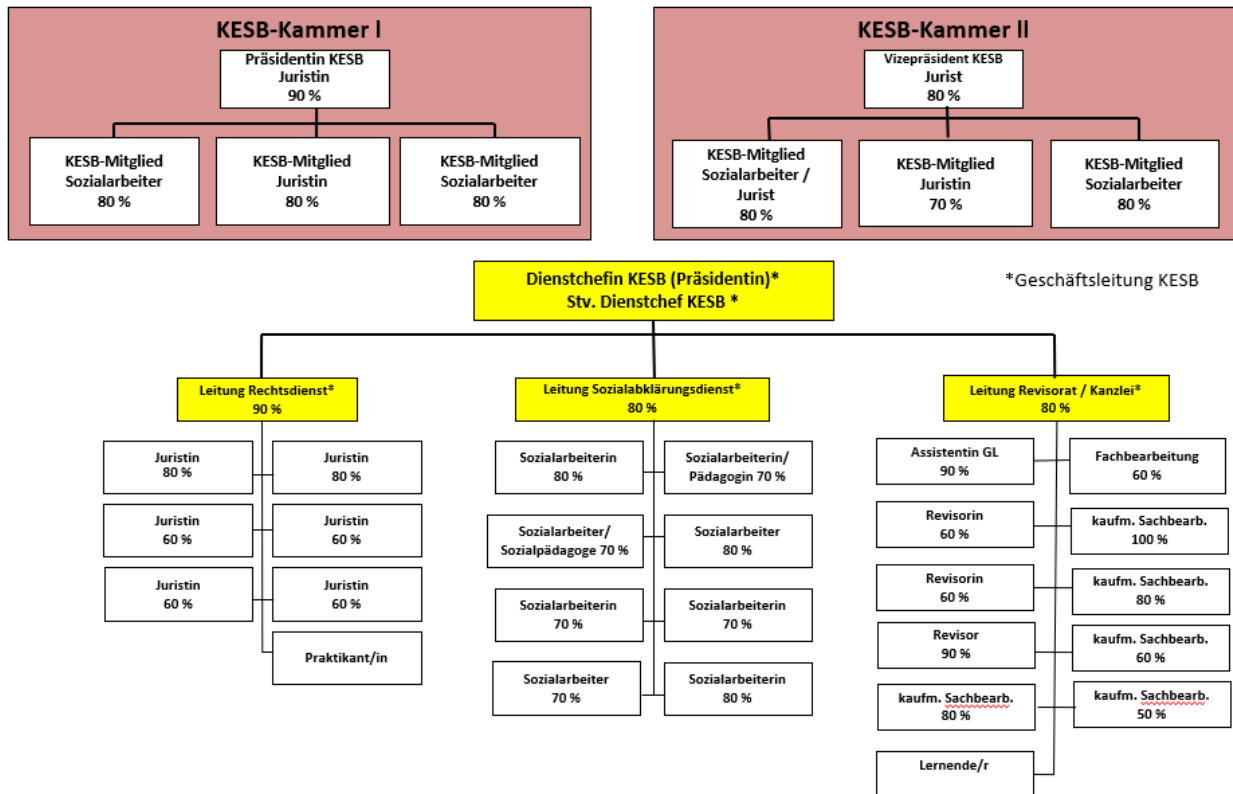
KESB-Kammer I

Präsidentin KESB
Juristin
90 %

KESB-Mitglied
Sozialarbeiter
80 %

KESB-Mitglied
Juristin
80 %

KESB-Mitglied
Sozialarbeiter
80 %

KESB-Kammer II

Vizepräsident KESB
Jurist
80 %

KESB-Mitglied
Sozialarbeiter / Jurist
80 %

KESB-Mitglied
Juristin
70 %

KESB-Mitglied
Sozialarbeiter
80 %

Dienstchefin KESB (Präsidentin)*
Stv. Dienstchef KESB *

*Geschäftsleitung KESB

Leitung Rechtsdienst*
90 %

Juristin
80 %

Juristin
80 %

Juristin
60 %

Juristin
60 %

Juristin
60 %

Juristin
60 %

Praktikant/in

Leitung Sozialabklärungsdienst*
80 %

Sozialarbeiterin
80 %

Sozialarbeiterin/
Pädagogin 70 %

Sozialarbeiter/
Sozialpädagoge 70 %

Sozialarbeiter
80 %

Sozialarbeiterin
70 %

Sozialarbeiterin
70 %

Sozialarbeiter
70 %

Sozialarbeiterin
80 %

Leitung Revisorat / Kanzlei*
80 %

Assistentin GL
90 %

Fachbearbeitung
60 %

Revisorin
60 %

kaufm. Sachbearb.
100 %

Revisorin
60 %

kaufm. Sachbearb.
80 %

Revisor
90 %

kaufm. Sachbearb.
60 %

kaufm. Sachbearb.
80 %

kaufm. Sachbearb.
50 %

Lernende/r